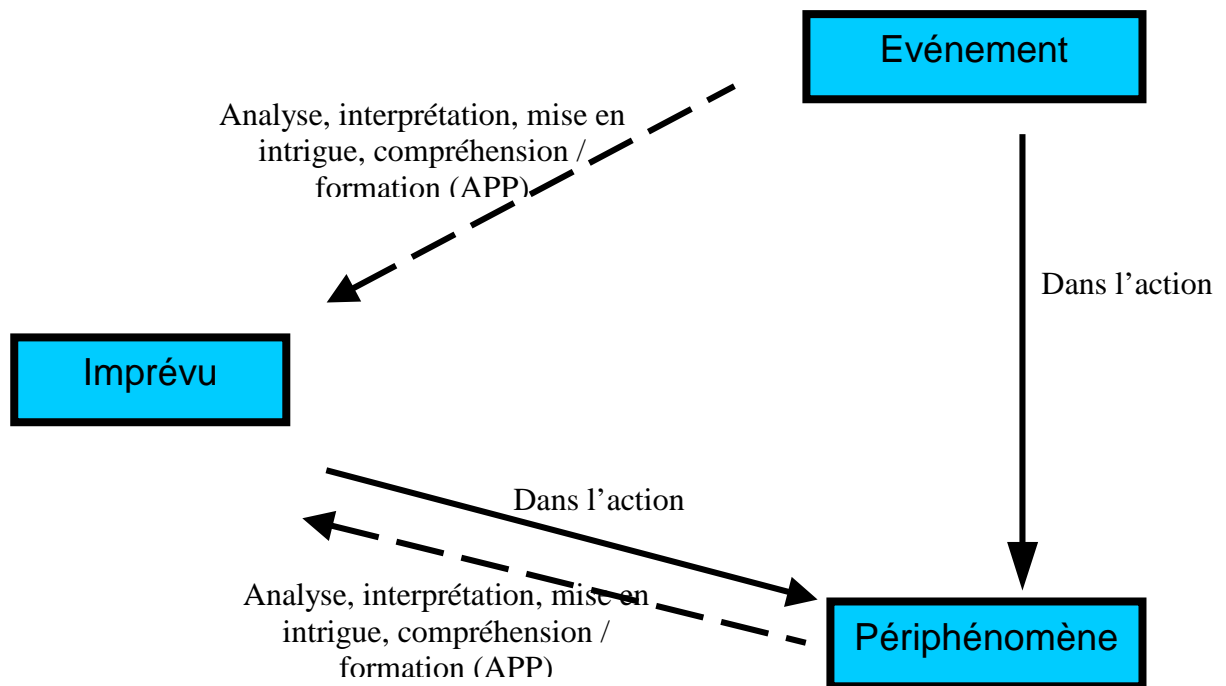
Evénement

Analyse, interprétation, mise en intrigue, compréhension / formation (APP)

Dans l'action

Imprévu

Dans l'action

Analyse, interprétation, mise en intrigue, compréhension / formation (APP)

Périphénomène